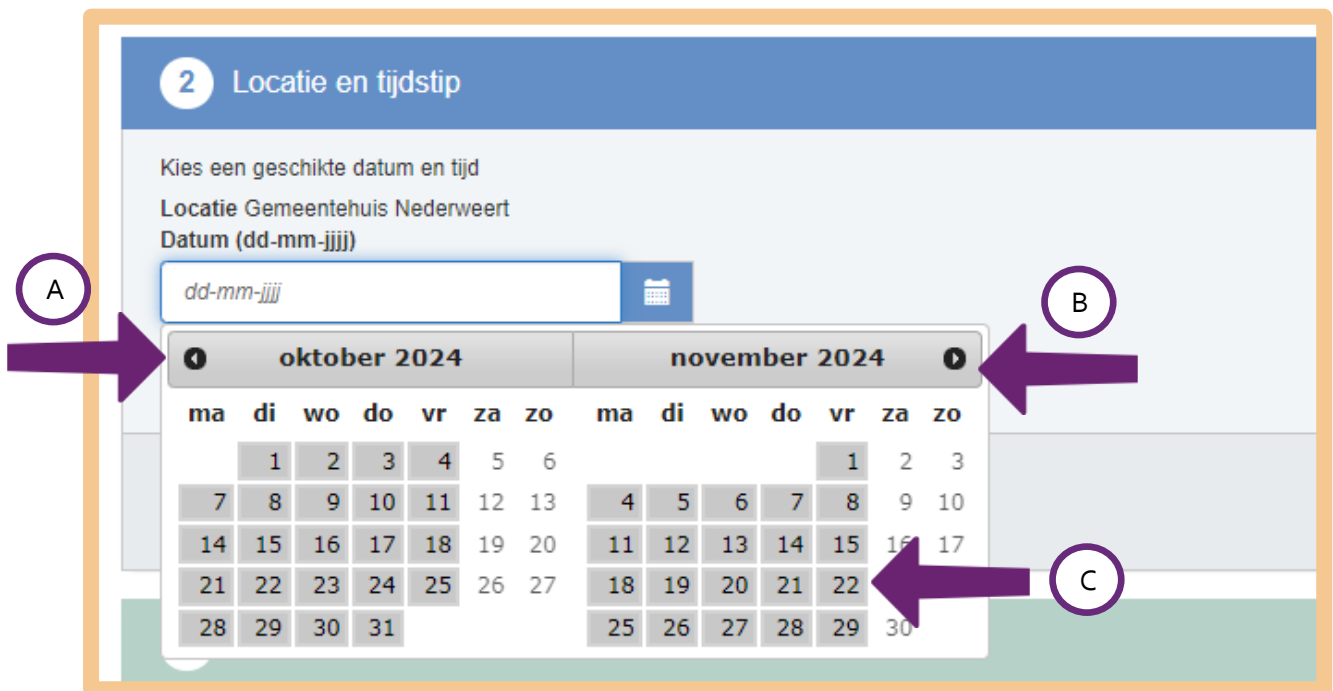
2 Locatie en tijdstip

Kies een geschikte datum en tijd

**Locatie** Gemeentehuis Nederweert
**Datum (dd-mm-jjjj)**

dd-mm-jjjj

A

B

| ma | di | wo | do | vr | za | zo |
|---|---|---|---|---|---|---|
| | 1 | 2 | 3 | 4 | 5 | 6 |
| 7 | 8 | 9 | 10 | 11 | 12 | 13 |
| 14 | 15 | 16 | 17 | 18 | 19 | 20 |
| 21 | 22 | 23 | 24 | 25 | 26 | 27 |
| 28 | 29 | 30 | 31 | | | |

oktober 2024

| ma | di | wo | do | vr | za | zo |
|---|---|---|---|---|---|---|
| | | | | 1 | 2 | 3 |
| 4 | 5 | 6 | 7 | 8 | 9 | 10 |
| 11 | 12 | 13 | 14 | 15 | 16 | 17 |
| 18 | 19 | 20 | 21 | 22 | | |
| 25 | 26 | 27 | 28 | 29 | 30 | |

november 2024

C